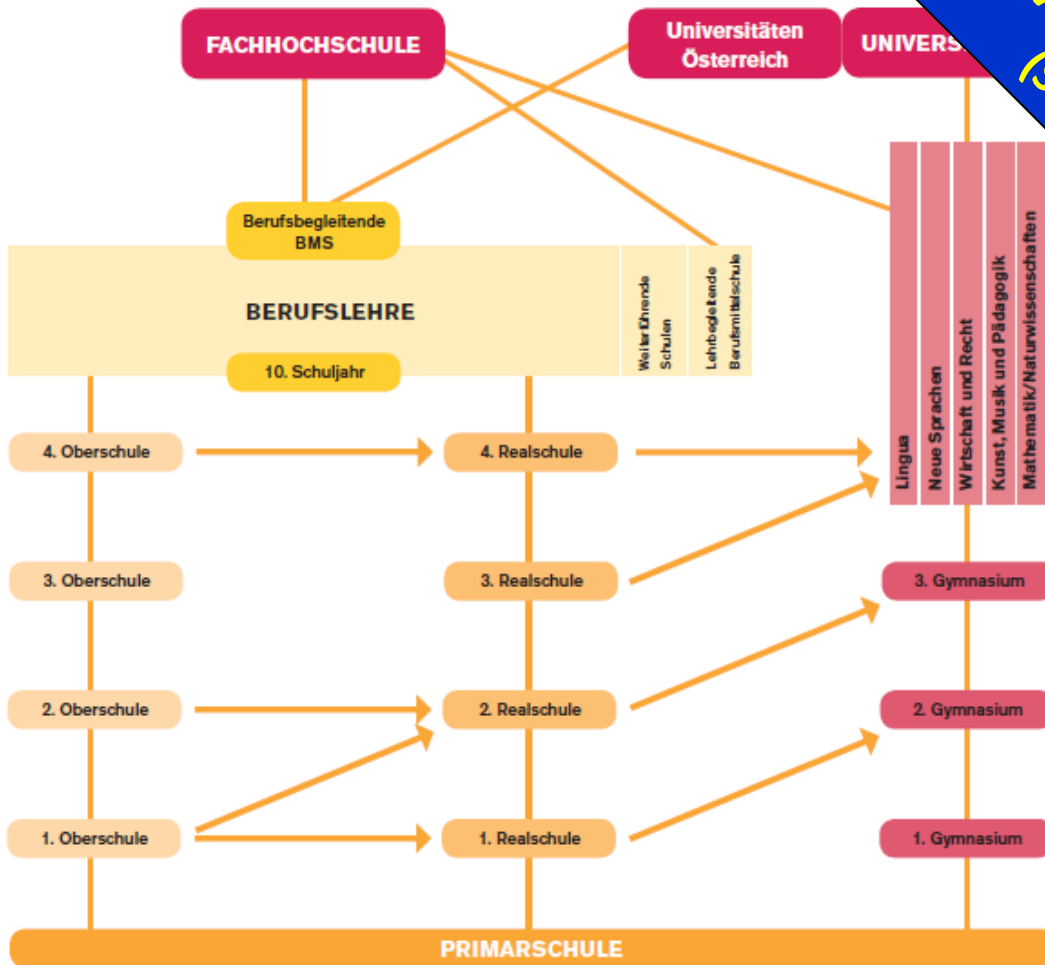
FACHHOCHSCHULE

Universitäten Österreich

UNIVERS

Berufsbegleitende BMS

BERUFSLEHRE

10. Schuljahr

Weiterführende Schulen

Lehrbegleitende Berufsmittelschule

Lingua

Neue Sprachen

Wirtschaft und Recht

Kunst, Musik und Pädagogik

Mathematik/Naturwissenschaften

4. Oberschule

4. Realschule

3. Oberschule

3. Realschule

3. Gymnasium

2. Oberschule

2. Realschule

2. Gymnasium

1. Oberschule

1. Realschule

1. Gymnasium

PRIMARSCHULE